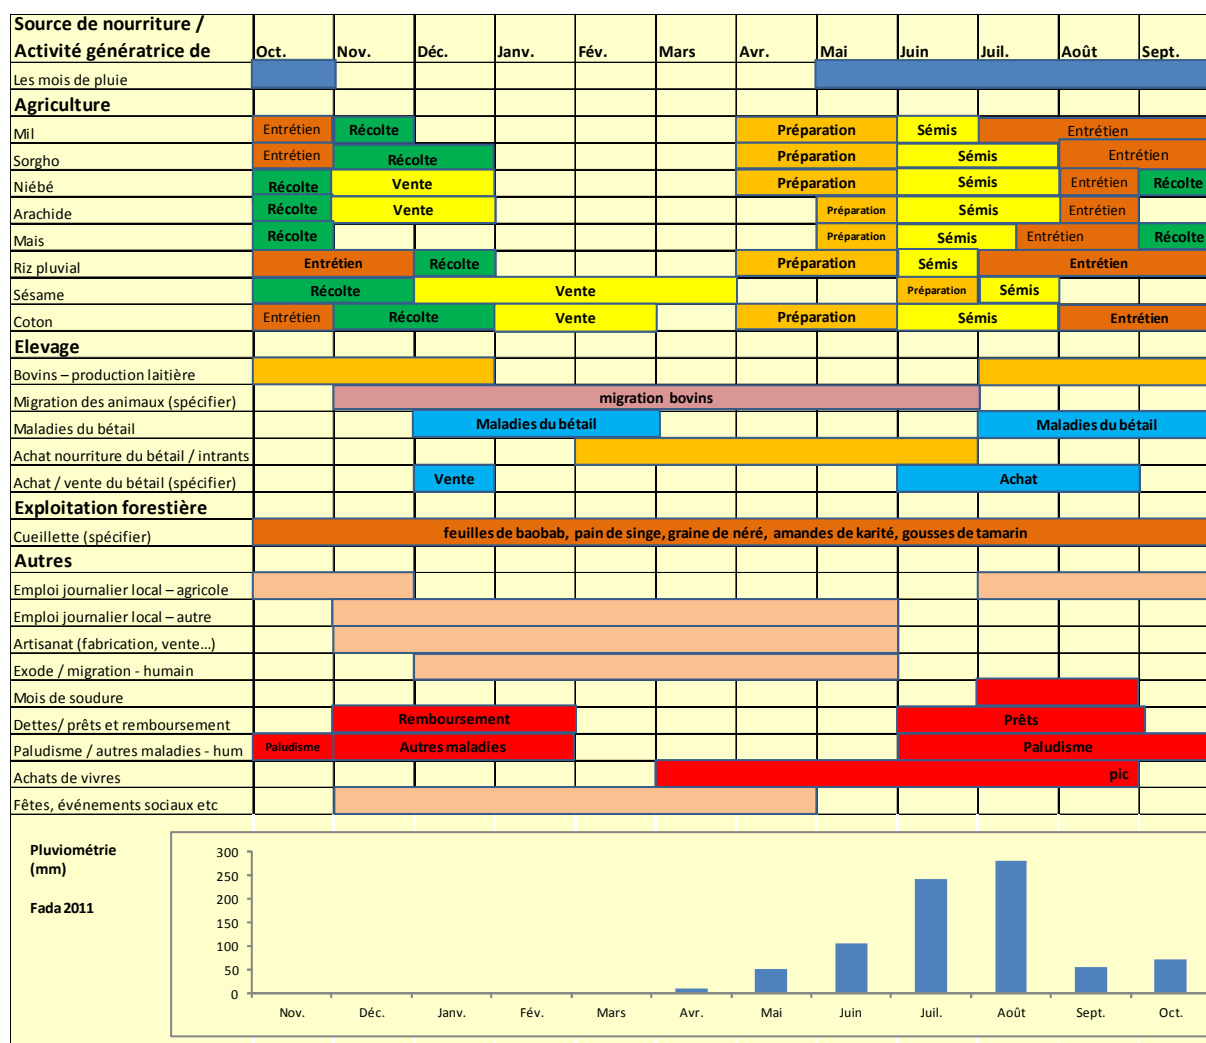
| Source de nourriture / Activité génératrice de | Oct. | Nov. | Déc. | Janv. | Fév. | Mars | Avr. | Mai | Juin | Juil. | Août | Sept. |
|---|---|---|---|---|---|---|---|---|---|---|---|---|
| Les mois de pluie | | | | | | | | | | | | |
| **Agriculture** | | | | | | | | | | | | |
| Mil | Entrétien | Récolte | | | | | Préparation | | Sémis | Entrétien | | |
| Sorgho | Entrétien | Récolte | | | | | Préparation | | Sémis | | Entrétien | |
| Niébé | Récolte | Vente | | | | | Préparation | | Sémis | | Entrétien | Récolte |
| Arachide | Récolte | Vente | | | | | | Préparation | Sémis | | Entrétien | |
| Mais | Récolte | | | | | | | Préparation | Sémis | Entrétien | | Récolte |
| Riz pluvial | Entrétien | | Récolte | | | | Préparation | | Sémis | Entrétien | | |
| Sésame | Récolte | | Vente | | | | | | Préparation | Sémis | | |
| Coton | Entrétien | Récolte | | Vente | | | Préparation | | Sémis | | Entrétien | |
| **Elevage** | | | | | | | | | | | | |
| Bovins – production laitière | | | | | | | | | | | | |
| Migration des animaux (spécifier) | | migration bovins | | | | | | | | | | |
| Maladies du bétail | | | Maladies du bétail | | | | | | | Maladies du bétail | | |
| Achat nourriture du bétail / intrants | | | | | | | | | | | | |
| Achat / vente du bétail (spécifier) | | | Vente | | | | | | Achat | | | |
| **Exploitation forestière** | | | | | | | | | | | | |
| Cueillette (spécifier) | feuilles de baobab, pain de singe, graine de néré, amandes de karité, gousses de tamarin | | | | | | | | | | | |
| **Autres** | | | | | | | | | | | | |
| Emploi journalier local – agricole | | | | | | | | | | | | |
| Emploi journalier local – autre | | | | | | | | | | | | |
| Artisanat (fabrication, vente...) | | | | | | | | | | | | |
| Exode / migration - humain | | | | | | | | | | | | |
| Mois de soudure | | | | | | | | | | | | |
| Dettes/ prêts et remboursement | | Remboursement | | | | | | | Prêts | | | |
| Paludisme / autres maladies - hum | Paludisme | Autres maladies | | | | | | | Paludisme | | | |
| Achats de vivres | | | | | | | | | | | pic | |
| Fêtes, événements sociaux etc | | | | | | | | | | | | |

Pluviométrie (mm)

Fada 2011

300
250
200
150
100
50
0

Nov. Déc. Janv. Fév. Mars Avr. Mai Juin Juil. Août Sept. Oct.